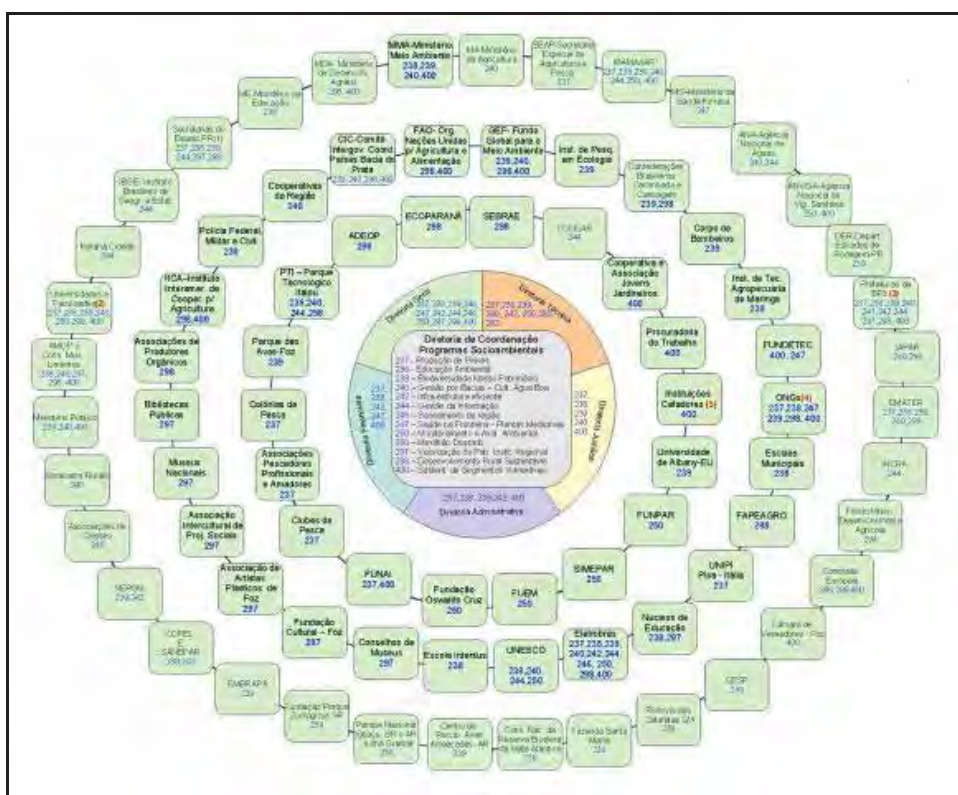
MMA-Ministério Meio Ambiente
238,239, 240,400

MA-Ministério da Agricultura
240

SEAP-Secretaria Especial de Aquicultura e Pesca
237

IBAMA/SP
237,239,258,240, 244,250,400

MS-Ministério da Saúde/Funasa
247

ANA-Agência Nacional de Águas
240,244

ANVISA-Agência Nacional de Vig. Sanitária
250,400

DER-Depart. Estradas de Rodagem-PR
250

Prefeituras de SP3 (3)
237,238,239,240, 241,242,244, 247,250,400

SANA
250,256

EMATER
237,238,239, 250,256

INCRA
244

Ministério Desenvolvimento Agrícola
298

Comissão Européia
250,298,400

Câmara de Vereadores - Foz
400

SESP
240

Rodovia das Cataratas S/A
238

Fazenda Santa Maria
234

Cons. Nac. da Reserva Biosfera da Mata Atlântica
239

Centro de Recup. Aves Ameaçadas - AM
239

Parque Nacional Iguaçu - BR e AR e Ilha Grande
238

Fundação Parque Zoológico SP
239

EMBRAPA
238

COPEL SANEPAR
238,250

NEPOM
238,240

Associações de Classes
297

Sindicatos Rurais
240

Ministério Público
239,240,400

AMUP
Cons. Mun. Lindeiros
237,238,240, 298,400

Universidades e Faculdades (2)
237,238,239,240, 244,250,400

Marinha Costeira
244

IBGE-Instituto Brasileiro de Geografia/Estat.
244

Secretarias de Estado-PR(1)
237,238,239, 244,297,298

ME-Ministério da Educação
238

MDA- Ministério de Desenvolv. Agrário
298,400

CIC-Comitê Intergov. Coord. Países Bacia do Prata
239,240,298,400

FAO- Org. Nações Unidas p/ Agricultura e Alimentação
298,400

GEF- Fundo Global para o Meio Ambiente
239,240, 298,400

Inst. de Pesq. em Ecologia
239

Confederações Brasileira Caminhada e Canoagem
239,298

Cooperativas da Região
240

ECOPARANÁ
298

SEBRAE
298

ITAIPUAR
244

Corpo de Bombeiros
239

Polícia Federal, Militar e Civil
239

ADEOP
298

Cooperativa e Associação Jovens Jardineiros
400

Inst. de Tec. Agropecuária de Maringá
238

IICA-Instituto Interamer. de Cooper. p/ Agricultura
298,400

PTI – Parque Tecnológico Itaipu
239,240, 244,298

Procuradoria do Trabalho
400

FUNDETEC
400,247

Diretoria Geral
237,238,239,240, 241,242,244,246, 250,297,298,400

Diretoria Técnica
237,238,239, 250,240,400,298

Diretoria de Coordenação Programas Socioambientais
237 – Produção de Peixes
238 – Educação Ambiental
239 – Biodiversidade Nosso Patrimônio
240 – Gestão por Bacias – Cult. Água Boa
242 – Infra-estrutura eficiente
244 – Gestão da Informação
246 – Saneamento da região
247 – Saúde na Fronteira – Plantas Medicinais
250 – Monitoramento e Aval. Ambiental
297 – Identidade Cultural
298 – Valorização do Patr. Instit. Regional
299 – Desenvolvimento Rural Sustentável
400 – Sustent. de Segmentos Vulneráveis

Diretoria Jurídica
237 239 240 400

Diretoria Financeira
237 238 239 244 247 400

Diretoria Administrativa
237,238,239,242,400

Associações de Produtores Orgânicos
298

Parque das Aves-Foz
239

Instituições Catadores (5)
400

ONGs(4)
237,238,297 239,298,400

Bibliotecas Públicas
297

Colônias de Pesca
237

Universidade de Albany-EU
239

Escolas Municipais
239

Museus Nacionais
297

Associações Pescadores Profissionais e Amadores
237

FUNPAR
250

FAPEAGRO
298

Associação Intercultural de Proj. Sociais
297

Clubes de Pesca
237

SIMEPAR
250

UNIPI Pisa - Itália
237

Associação de Artistas Plásticos de Foz
297

FUNAI
237,400

Fundação Oswaldo Cruz
250

FUEM
250

Núcleos de Educação
238,297

Fundação Cultural – Foz
297

Conselhos de Museus
297

Escola Intenius
238

UNESCO
239,240, 244,250

Eletrobrás
237,238,239, 240,242,244, 246,250, 298,400